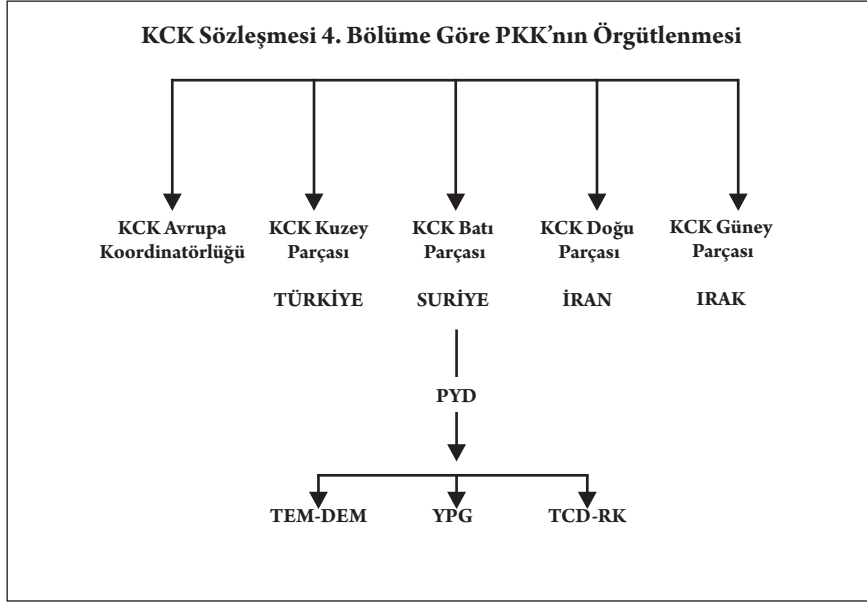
KCK Sözleşmesi 4. Bölüme Göre PKK'nın Örgütlenmesi

KCK Avrupa Koordinatörlüğü

KCK Kuzey Parçası

TÜRKİYE

KCK Batı Parçası

SURİYE

PYD

TEM-DEM

YPG

TCD-RK

KCK Doğu Parçası

İRAN

KCK Güney Parçası

IRAK